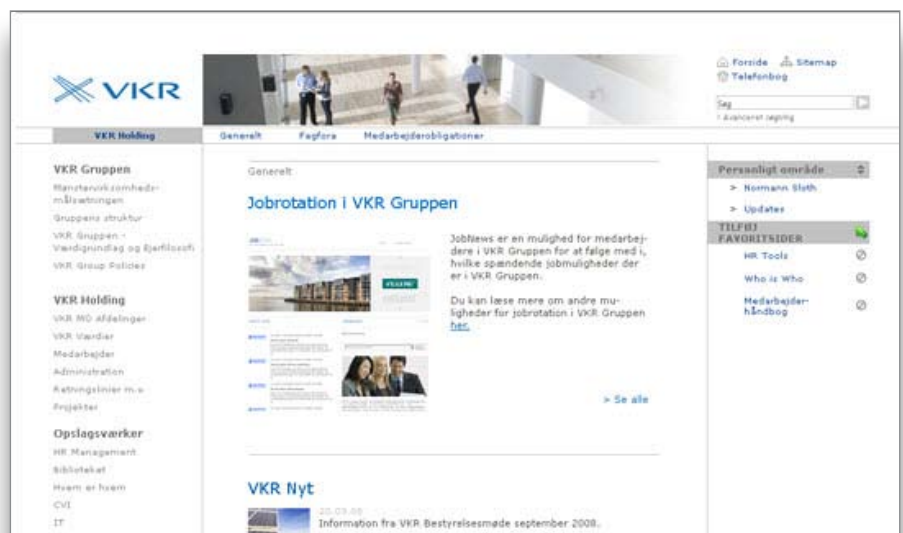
VKR

Forside Sitemap
Telefonbog

Søg
› Avanceret søgning

VKR Holding
Generelt
Fagfora
Medarbejderobligationer

VKR Gruppen
Mønstervirksomheds-målsætningen
Gruppens struktur
VKR Gruppen - Værdigrundlag og Ejerfilosofi
VKR Group Policies

VKR Holding
VKR MO afdelinger
VKR Værdier
Medarbejder
Administration
Retningslinier m.v.
Projekter

Opslagsværker
HR Management
Biblioteket
Hvem er hvem
CVI
IT

Generelt

Jobrotation i VKR Gruppen

JobNews er en mulighed for medarbejdere i VKR Gruppen for at følge med i, hvilke spændende jobmuligheder der er i VKR Gruppen.

Du kan læse mere om andre muligheder for jobrotation i VKR Gruppen her.

> Se alle

VKR Nyt

20.03.08
Information fra VKR Bestyrelsesmøde september 2008.

Personligt område
> Normann Sloth
> Updates
TILFØJ FAVORITSIDER
HR Tools
Who is Who
Medarbejder-håndbog